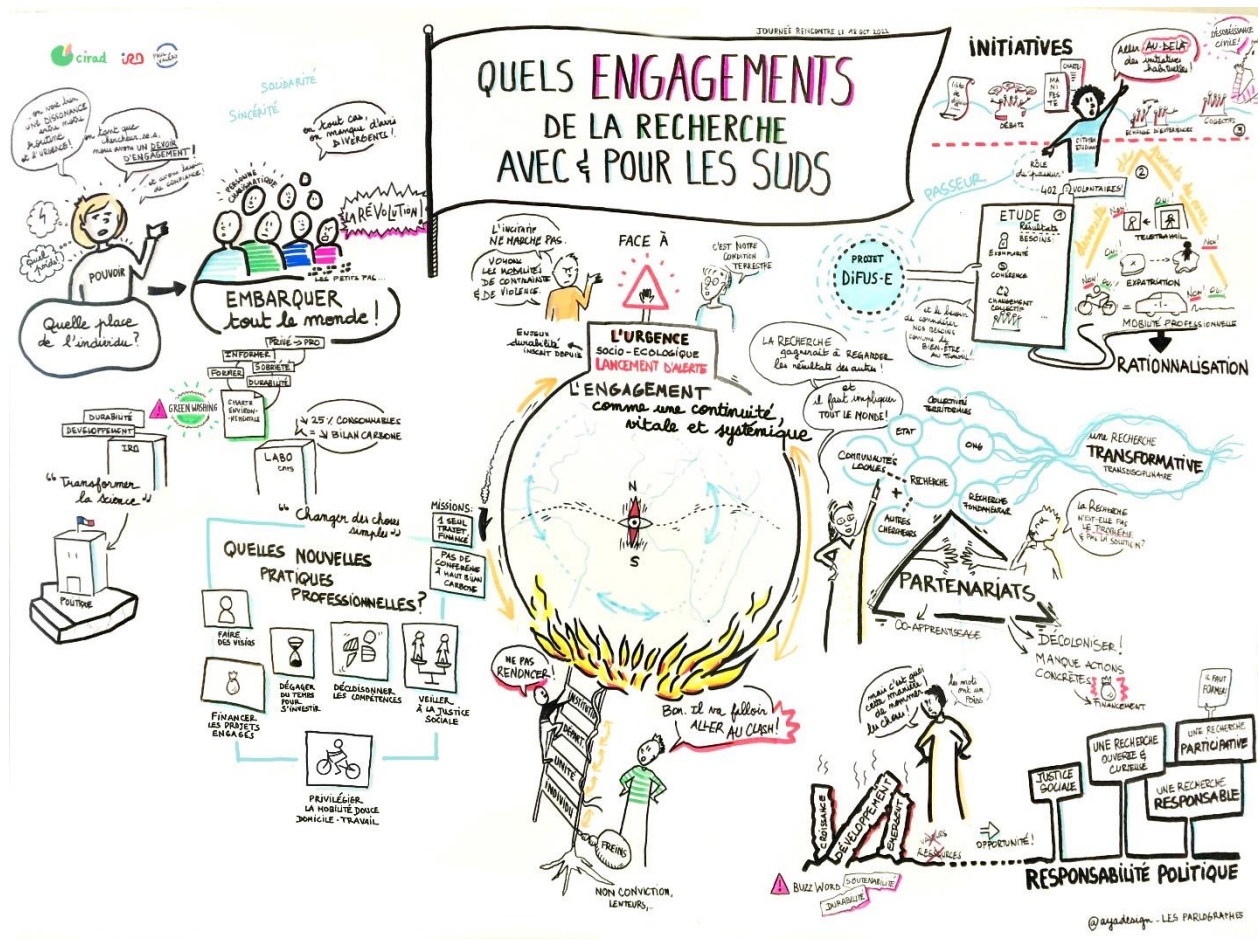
cirad IRD

JOURNÉE RENCONTRE 11 OCT 2022

QUELS ENGAGEMENTS DE LA RECHERCHE AVEC & POUR LES SUDS

SOLIDARITÉ
SINCÉRITÉ

... on voit une vive dissonance entre notre éthique et l'urgence!

en tant que chercheur.se.s, nous avons un DEVOIR D'ENGAGEMENT!

et aussi besoin de confiance!

quel modèle?

POUVOIR

Quelle place de l'individu?

PERSONNE CHARISMATIQUE

en tout cas, on manque d'leurs de DIVERGENCES!

LA RÉVOLUTION!

LES PETITS PAS...

EMBARQUER tout le monde!

INFORMER
PRIVÉ → PRO
FORMER
SOBRIÉTÉ
DURABILITÉ
CHARTE ENVIRONNEMENTALE

GREEN WASHING

DURABILITÉ
DÉVELOPPEMENT
IRD

"Transformer la science"

POLITIQUE

LABO CNRS

25% CONSOMMABLES BILAN CARBONE

"Changer des choses simples"

QUELLES NOUVELLES PRATIQUES PROFESSIONNELLES?

FAIRE DES VISIOS
DÉGAGER DU TEMPS POUR S'INVESTIR
DÉCLOISONNER LES COMPÉTENCES
VEILLER À LA JUSTICE SOCIALE
FINANCER LES PROJETS ENGAGÉS
PRIVILÉGIER LA MOBILITÉ DOUCE DOMICILE - TRAVAIL

MISSIONS:
1 SEUL TRAJET FINANCÉ
PAS DE CONFÉRENCE À HAUT BILAN CARBONE

L'incitatif NE MARCHE PAS.
VOYONS LES MOBILITÉS DE CONTRAINTE & DE VIOLENCE

FACE À

C'EST NOTRE CONDITION TERRESTRE

Enjeux durabilité incitatif depuis

L'URGENCE SOCIO-ÉCOLOGIQUE LANCEMENT D'ALERTE

L'ENGAGEMENT comme une continuité vitale et systémique

N
S

NE PAS RENONCER!

INSTITUTION
DÉPART.
UNITÉ
INDIVIDU

FREINS

Bon. Il va falloir ALLER AU CLASH!

NON CONVICTION, LENTEURS, ...

INITIATIVES

Aller AU-DELÀ des initiatives habituelles!

DÉSOBÉISSANCE CIVILE!

MANIFESTE
CHARTE
DÉBATS
ÉCHANGE D'EXPÉRIENCES
COLLECTIFS
CITOYEN ÉCLAIRÉ

rôle de passeur

PASSEUR

402 VOLONTAIRES

ETUDE
1 Résultats BESOINS
EXEMPLARITÉ
CONFÉRENCE
CHANGEMENT COLLECTIF

PROJET DIFUS-E

et de besoin de connaître nos besoins comme de BIEN-ÊTRE au TRAVAIL

TÉLÉTRAVAIL
EXPATRIATION
MOBILITÉ PROFESSIONNELLE
OUI! NON!

RATIONNALISATION

LA RECHERCHE gagnerait à REGARDER les résultats des autres!

et il faut impliquer TOUT LE MONDE!

COLLECTIVITÉS TERRITORIALES
ÉTAT
ONG
COMMUNAUTÉS LOCALES
RECHERCHE
AUTRES CHERCHEURS
RECHERCHE FONDAMENTALE

une RECHERCHE TRANSFORMATIVE TRANSDISCIPLINAIRE

La Recherche n'est-elle pas le PROBLÈME & pas la solution?

PARTENARIATS

CO-APPRENTISSAGE

DÉCOLONISER!
MANQUE ACTIONS CONCRÈTES
FINANCEMENT

mais c'est aussi cette manière de nommer les choses

les mots ont un poids

CROISSANCE
DÉVELOPPEMENT
ÉMERGENT
RESSOURCES
OPPORTUNITÉ!

BUZZ WORD
SOUTENABILITÉ
DURABILITÉ

IL FAUT FORMER!
JUSTICE SOCIALE
UNE RECHERCHE OUVERTE & CURIEUSE
UNE RECHERCHE PARTICIPATIVE
UNE RECHERCHE RESPONSABLE

RESPONSABILITÉ POLITIQUE

@ayadesign - LES PARLOGRAPHES